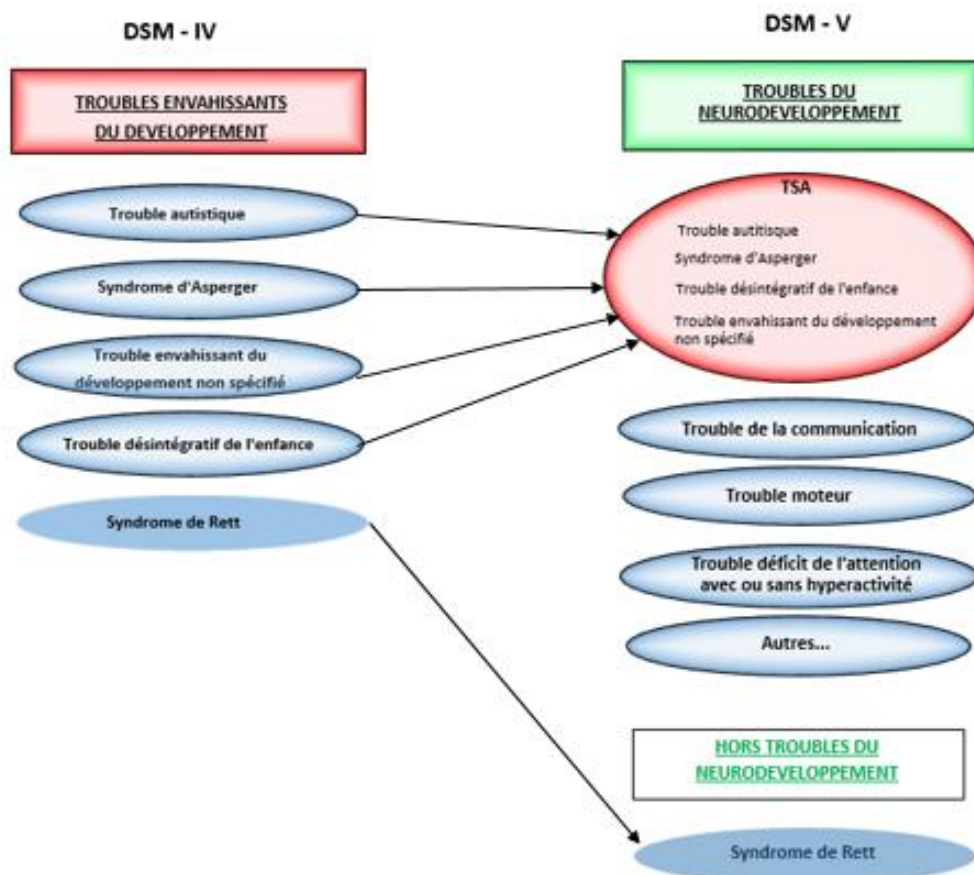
DSM - IV

TROUBLES ENVAHISSANTS DU DEVELOPPEMENT

Trouble autistique

Syndrome d'Asperger

Trouble envahissant du développement non spécifié

Trouble désintégratif de l'enfance

Syndrome de Rett

DSM - V

TROUBLES DU NEURODEVELOPPEMENT

TSA

Trouble autitisque

Syndrome d'Asperger

Trouble désintégratif de l'enfance

Trouble envahissant du développement non spécifié

Trouble de la communication

Trouble moteur

Trouble déficit de l'attention avec ou sans hyperactivité

Autres...

HORS TROUBLES DU NEURODEVELOPPEMENT

Syndrome de Rett